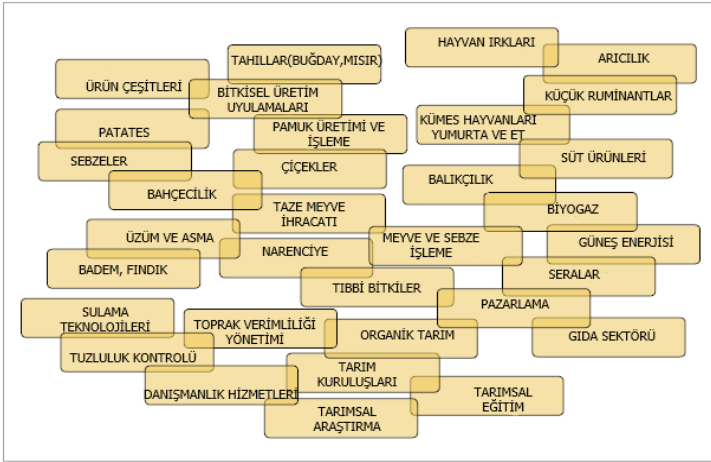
HAYVAN IRKLARI

ARICILIK

TAHILLAR(BUĞDAY,MISIR)

ÜRÜN ÇEŞİTLERİ

BİTKİSEL ÜRETİM UYULAMALARI

KÜÇÜK RUMİNANTLAR

KÜMES HAYVANLARI YUMURTA VE ET

PATATES

PAMUK ÜRETİMİ VE İŞLEME

SEBZELER

ÇİÇEKLER

SÜT ÜRÜNLERİ

BALIKÇILIK

BAHÇECİLİK

TAZE MEYVE İHRACATI

BİYOGAZ

ÜZÜM VE ASMA

MEYVE VE SEBZE İŞLEME

GÜNEŞ ENERJİSİ

NARENCİYE

BADEM, FINDIK

SERALAR

TIBBİ BİTKİLER

PAZARLAMA

SULAMA TEKNOLOJİLERİ

TOPRAK VERİMLİLİĞİ YÖNETİMİ

ORGANİK TARIM

GIDA SEKTÖRÜ

TUZLULUK KONTROLÜ

TARIM KURULUŞLARI

DANIŞMANLIK HİZMETLERİ

TARIMSAL EĞİTİM

TARIMSAL ARAŞTIRMA